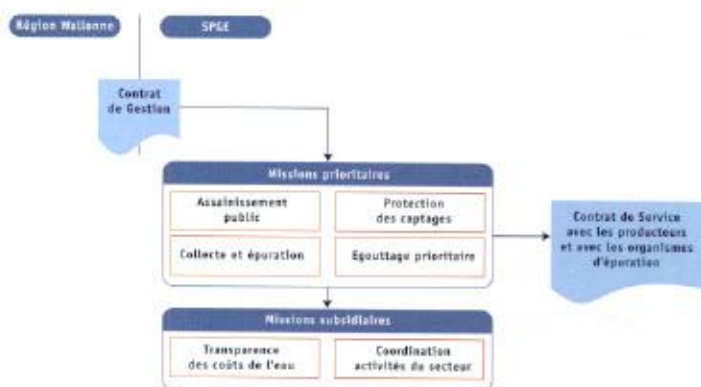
Région Wallonne

SPGE

Contrat de Gestion

Missions prioritaires

Assainissement public

Protection des captages

Collecte et épuration

Egouttage prioritaire

Contrat de Service avec les producteurs et avec les organismes d'épuration

Missions subsidiaires

Transparence des coûts de l'eau

Coordination activités du secteur